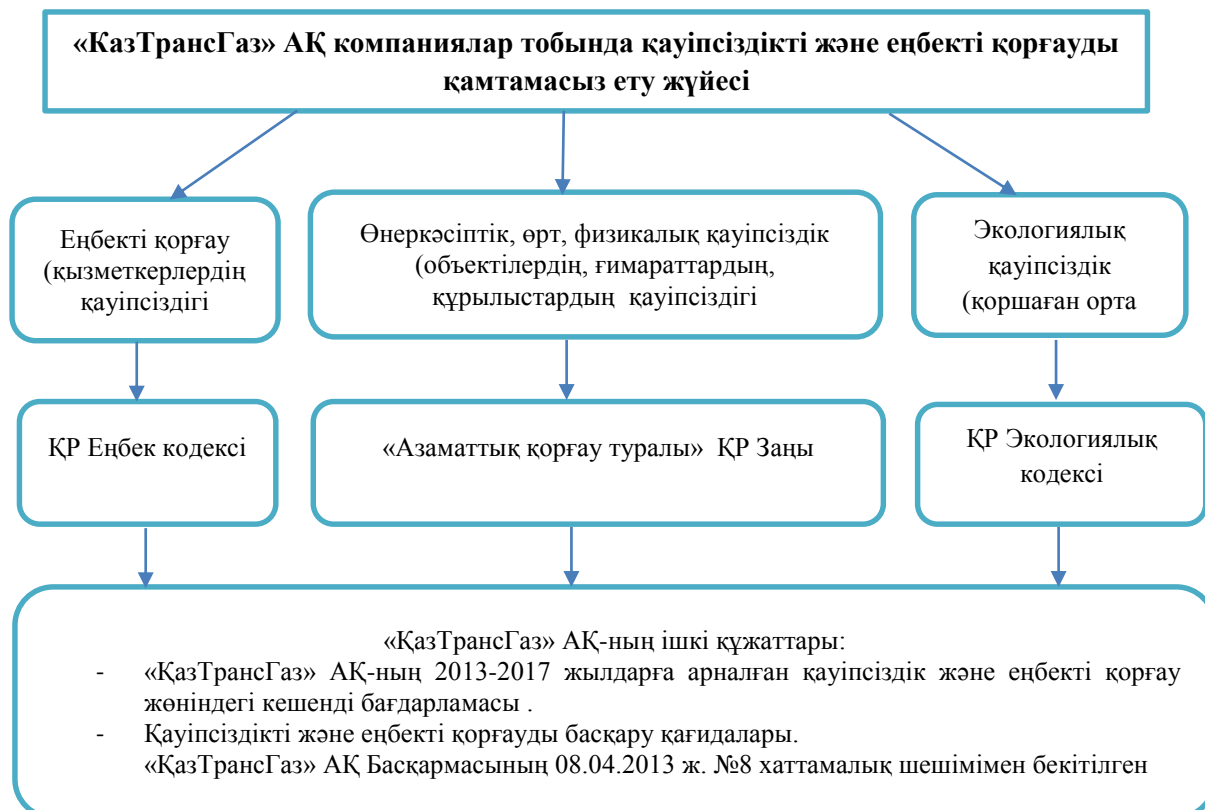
«ҚазТрансГаз» АҚ компаниялар тобында қауіпсіздікті және еңбекті қорғауды қамтамасыз ету жүйесі

Еңбекті қорғау (қызметкерлердің қауіпсіздігі

Өнеркәсіптік, өрт, физикалық қауіпсіздік (объектілердің, ғимараттардың, құрылыстардың қауіпсіздігі

Экологиялық қауіпсіздік (қоршаған орта

ҚР Еңбек кодексі

«Азаматтық қорғау туралы» ҚР Заңы

ҚР Экологиялық кодексі

«ҚазТрансГаз» АҚ-ның ішкі құжаттары:
- «ҚазТрансГаз» АҚ-ның 2013-2017 жылдарға арналған қауіпсіздік және еңбекті қорғау жөніндегі кешенді бағдарламасы .
- Қауіпсіздікті және еңбекті қорғауды басқару қағидалары.
«ҚазТрансГаз» АҚ Басқармасының 08.04.2013 ж. №8 хаттамалық шешімімен бекітілген